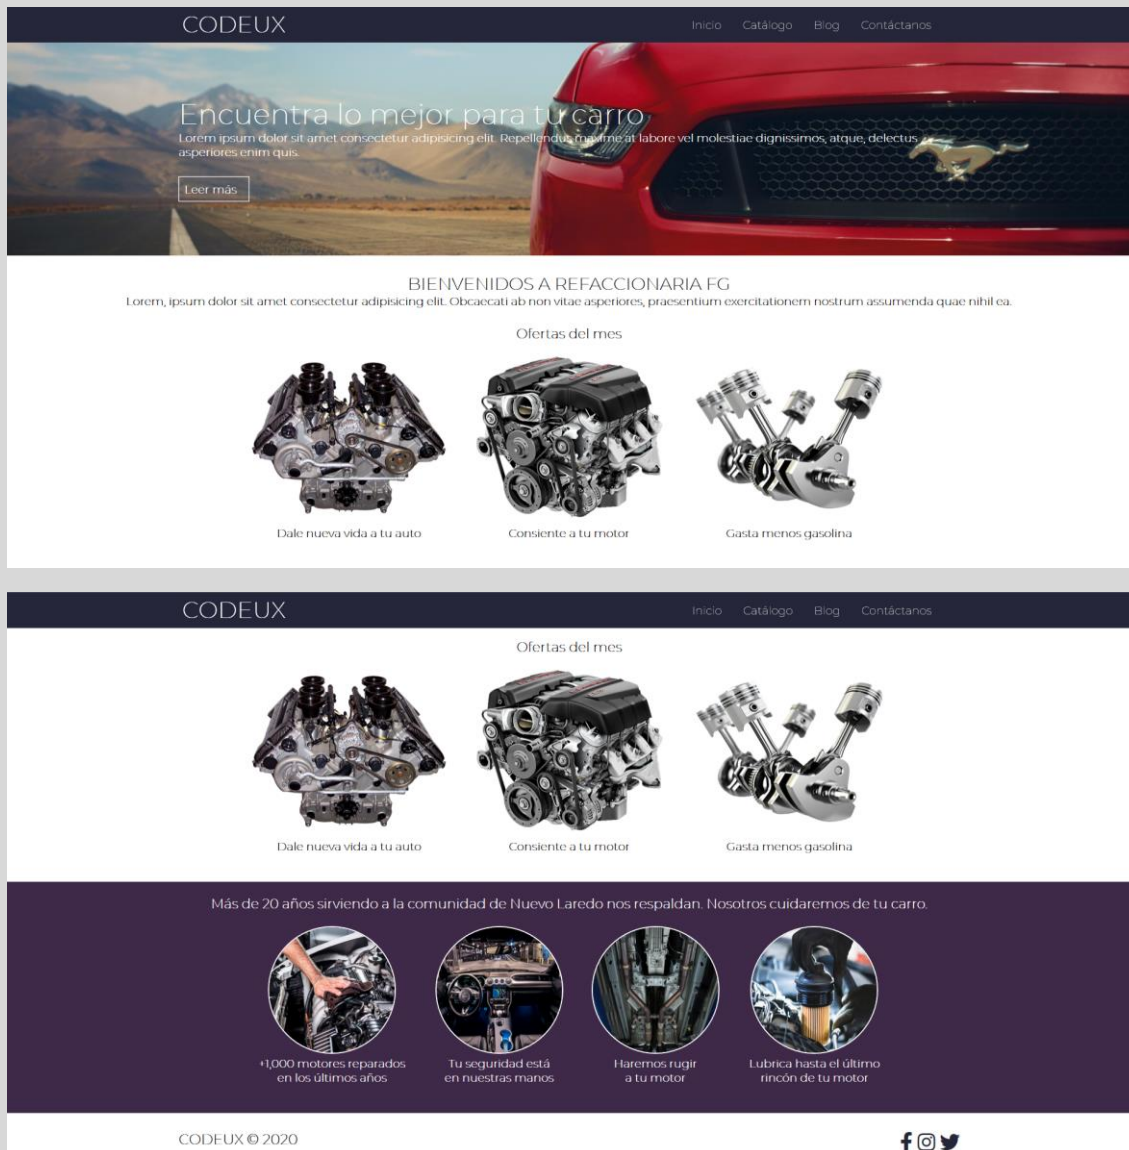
CODEUX

Inicio Catálogo Blog Contáctanos

Encuentra lo mejor para tu carro

Lorem ipsum dolor sit amet consectetur adipisicing elit. Repellendus maxime at labore vel molestiae dignissimos, atque, delectus asperiores enim quis.

Leer más

BIENVENIDOS A REFACCIONARIA FG

Lorem, ipsum dolor sit amet consectetur adipisicing elit. Obcaecati ab non vitae asperiores, praesentium exercitationem nostrum assumenda quae nihil ea.

Ofertas del mes

Dale nueva vida a tu auto

Consiente a tu motor

Gasta menos gasolina

CODEUX

Inicio Catálogo Blog Contáctanos

Ofertas del mes

Dale nueva vida a tu auto

Consiente a tu motor

Gasta menos gasolina

Más de 20 años sirviendo a la comunidad de Nuevo Laredo nos respaldan. Nosotros cuidaremos de tu carro.

+1,000 motores reparados en los últimos años

Tu seguridad está en nuestras manos

Haremos rugir a tu motor

Lubrica hasta el último rincón de tu motor

CODEUX © 2020